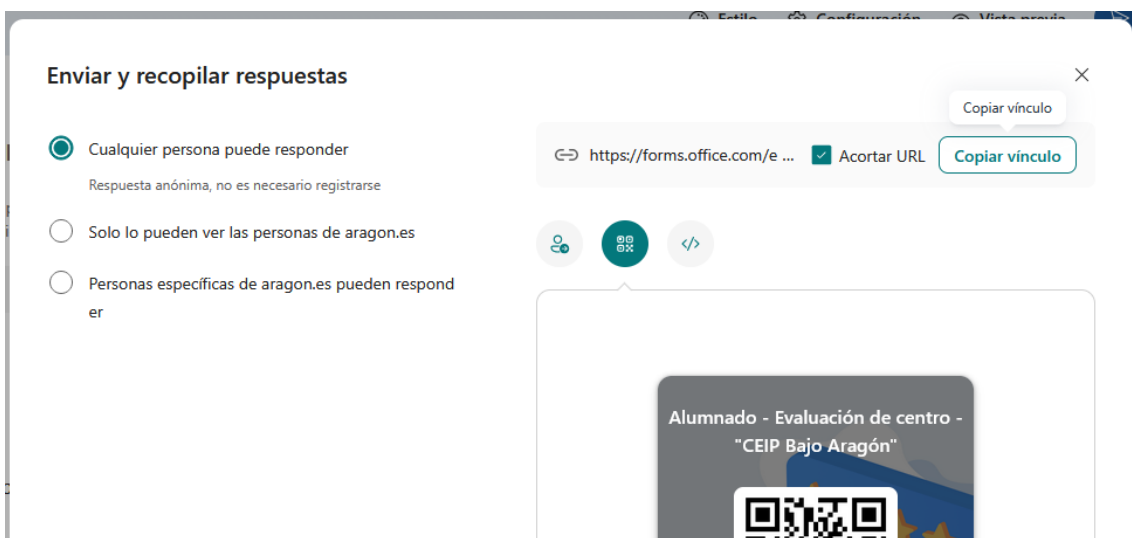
Estilo Configuración Vista previa

Enviar y recopilar respuestas

×

Cualquier persona puede responder

Respuesta anónima, no es necesario registrarse

Solo lo pueden ver las personas de aragon.es

Personas específicas de aragon.es pueden respond er

Copiar vínculo

https://forms.office.com/e ... Acortar URL Copiar vínculo

Alumnado - Evaluación de centro - "CEIP Bajo Aragón"